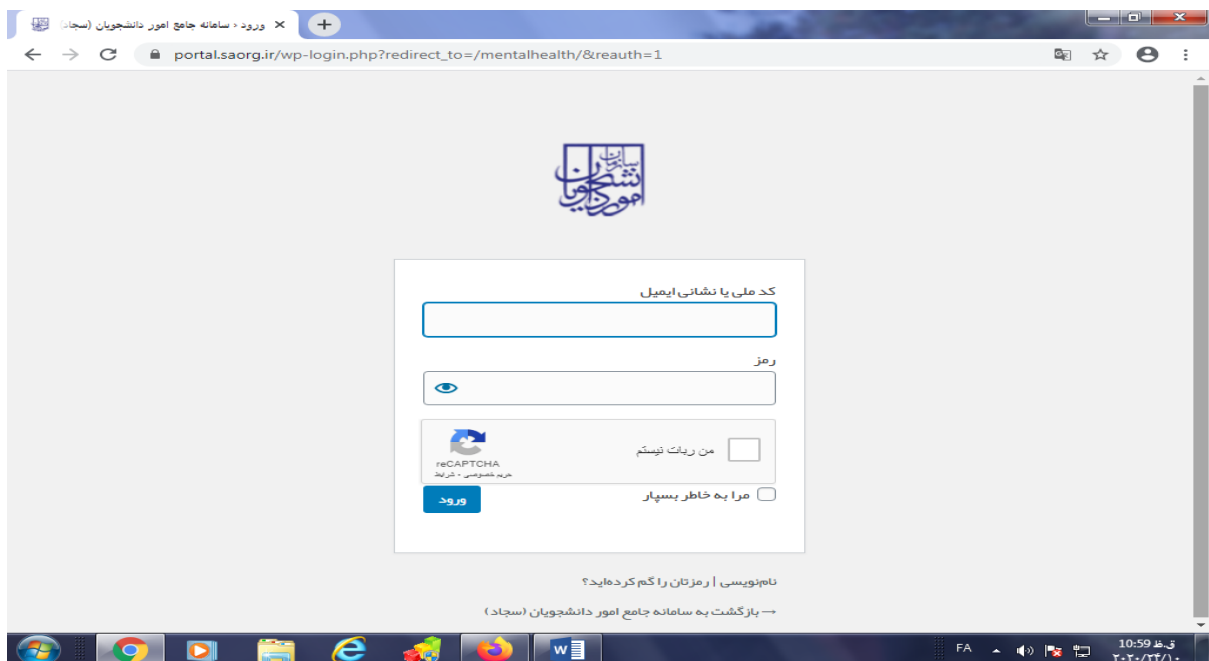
ورود ‹ سامانه جامع امور دانشجویان (سجاد)

portal.saorg.ir/wp-login.php?redirect_to=/mentalhealth/&reauth=1

سازمان امور دانشجویان

کد ملی یا نشانی ایمیل

رمز

من ربات نیستم

reCAPTCHA
حریم خصوصی - شرایط

مرا به خاطر بسپار

ورود

نام‌نویسی | رمزتان را گم کرده‌اید؟

→ بازگشت به سامانه جامع امور دانشجویان (سجاد)

FA

10:59 ق.ظ
۲۰۲۰/۰۳/۱۰